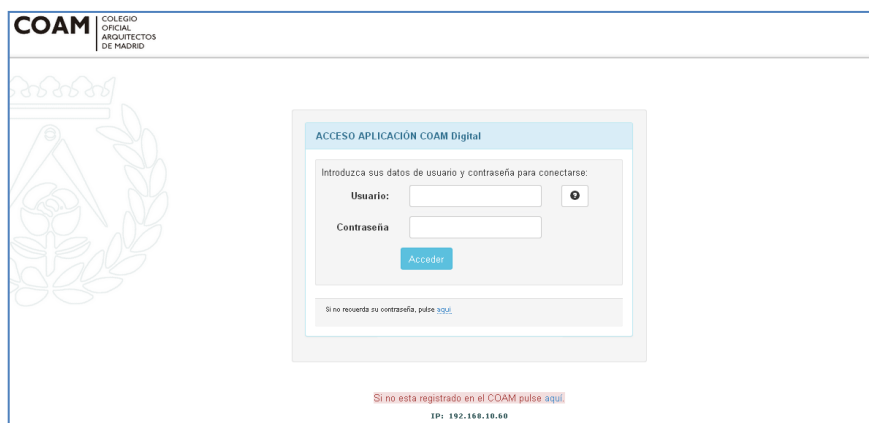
COAM COLEGIO OFICIAL ARQUITECTOS DE MADRID

ACCESO APLICACIÓN COAM Digital

Introduzca sus datos de usuario y contraseña para conectarse:

Usuario:

Contraseña

Acceder

Si no recuerda su contraseña, pulse aquí

Si no esta registrado en el COAM pulse aquí.

IP: 192.168.10.60